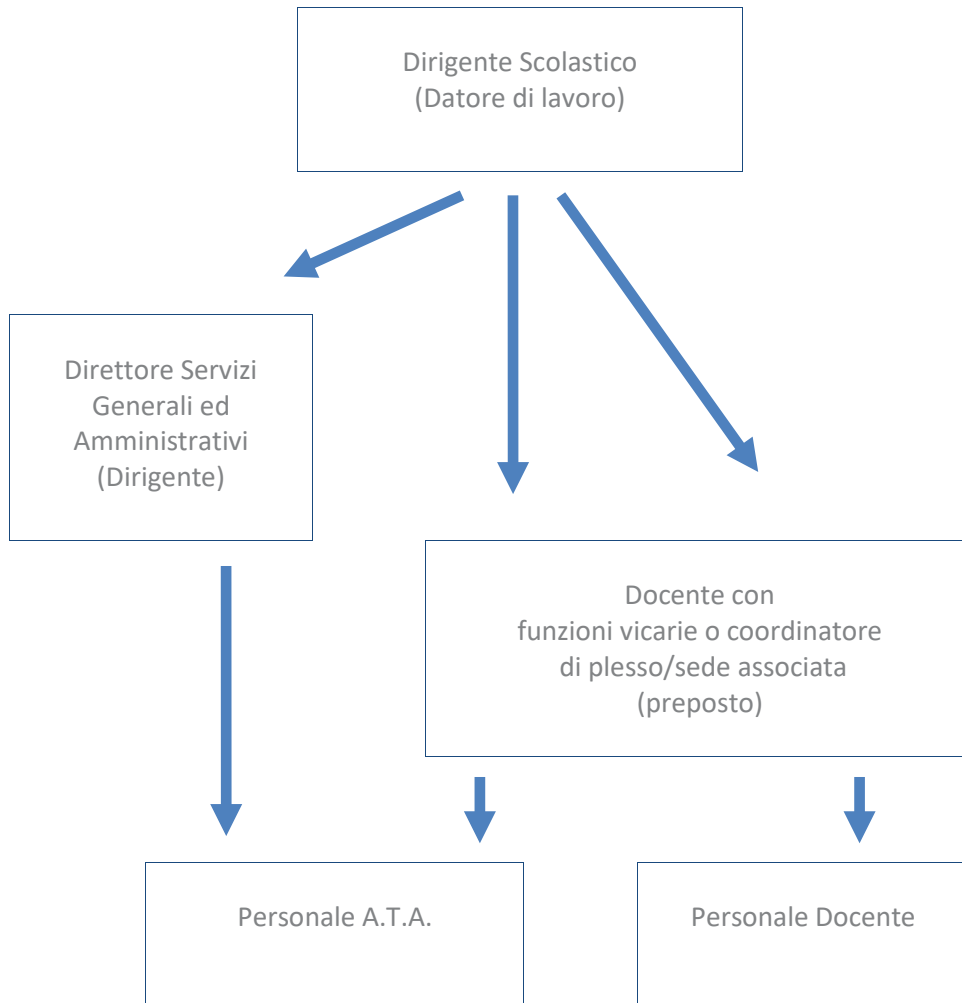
Dirigente Scolastico
(Datore di lavoro)

Direttore Servizi Generali ed Amministrativi
(Dirigente)

Docente con funzioni vicarie o coordinatore di plesso/sede associata
(preposto)

Personale A.T.A.

Personale Docente